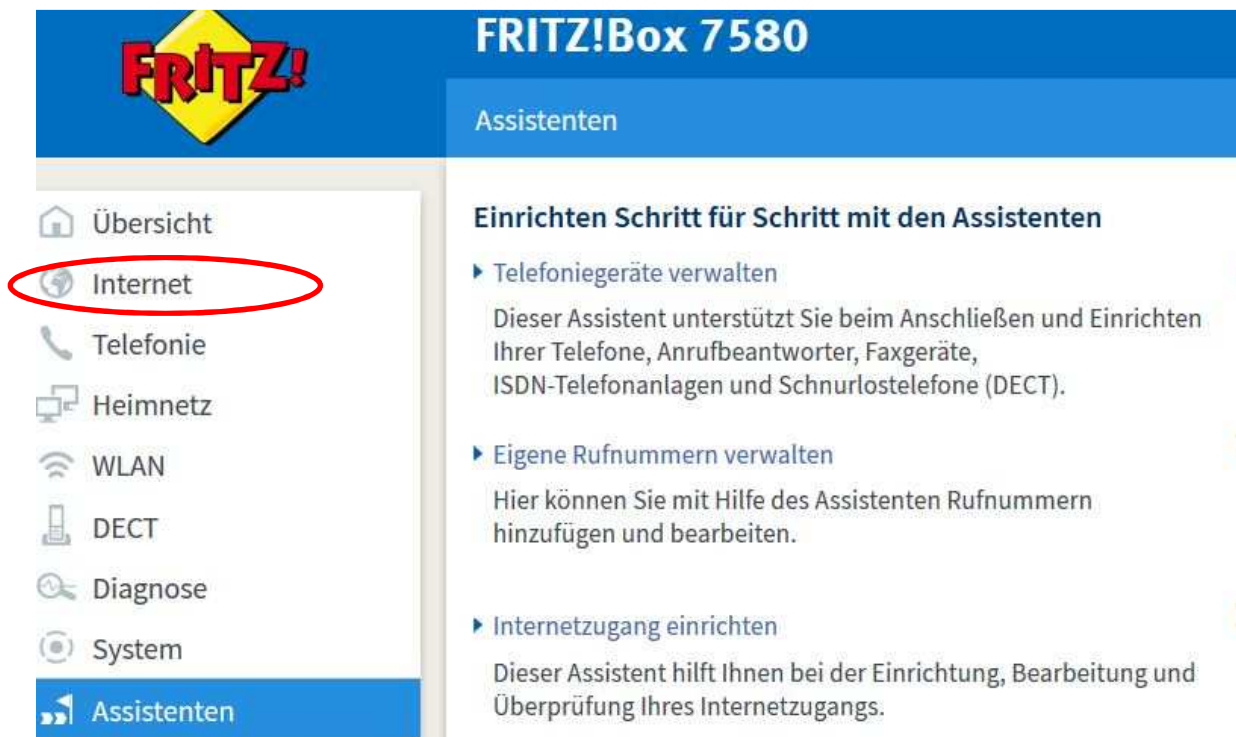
FRITZ!

FRITZ!Box 7580

Assistenten

Übersicht

Internet

Telefonie

Heimnetz

WLAN

DECT

Diagnose

System

Assistenten

Einrichten Schritt für Schritt mit den Assistenten

Telefoniegeräte verwalten

Dieser Assistent unterstützt Sie beim Anschließen und Einrichten Ihrer Telefone, Anrufbeantworter, Faxgeräte, ISDN-Telefonanlagen und Schnurlostelefone (DECT).

Eigene Rufnummern verwalten

Hier können Sie mit Hilfe des Assistenten Rufnummern hinzufügen und bearbeiten.

Internetzugang einrichten

Dieser Assistent hilft Ihnen bei der Einrichtung, Bearbeitung und Überprüfung Ihres Internetzugangs.